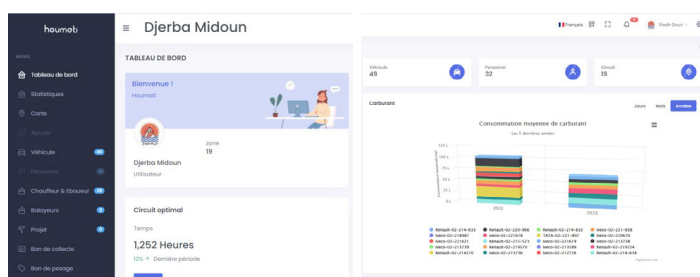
houmati

MENU

Tableau de bord

Statistiques

Carte

Ajouter

Véhicule

Personnel

Chauffeur & Eboueur

Balayeurs

Projet

Bon de collecte

Bon de pesage

Djerba Midoun

TABLEAU DE BORD

Bienvenue !

Houmati

Zone

19

Djerba Midoun

Utilisateur

Circuit optimal

Temps

1,252 Heures

10% ↑ Dernière période

Français

Riadh Douri

Véhicule

49

Personnel

32

Circuit

19

Carburant

Jours

Mois

Années

Consommation moyenne de carburant

Les 5 dernières années

2022

2023

Renault-02-214-633
Renault-02-220-966
Renault-02-214-632
Renault-02-227-828
Iveco-02-218887
Iveco-02-221618
TATA-02-221-897
Iveco-02-220826
Iveco-02-221621
Iveco-02-215-523
Iveco-02-221619
Iveco-02-215738
Iveco-02-215739
Iveco-02-219579
Iveco-02-215589
Renault-02-221634
Renault-02-214210
Iveco-02-215730
Renault-02-221728
Iveco-02-218880